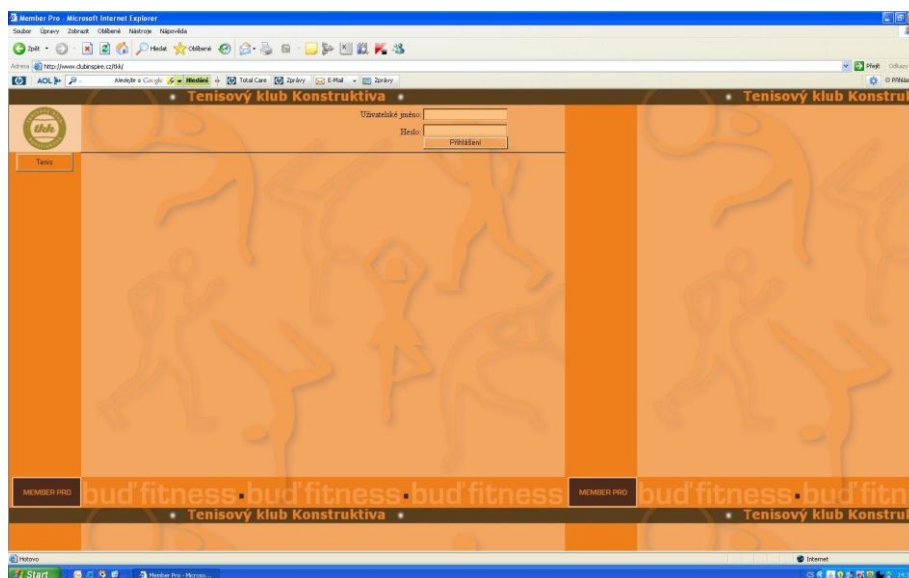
Member Pro - Microsoft Internet Explorer

Soubor Úpravy Zobrazit Oblíbené Nástroje Nápověda

Zpět Hledat Oblíbené

Adresa http://www.dubinspire.cz/tkk/

Přejít Odkazy

AOL Hledejte s Google Hledání Total Care Zprávy E-Mail Zprávy

Přihlás

• Tenisový klub Konstruktiva •

tkk

Uživatelské jméno:

Heslo:

Přihlášení

Tenis

MEMBER PRO

buď fitness • buď fitness • buď fitness

• Tenisový klub Konstruktiva •

• Tenisový klub Konstru

MEMBER PRO

buď fitness • buď fitn

• Tenisový klub Konstru

Hotovo

Internet

Start

Member Pro - Microso...